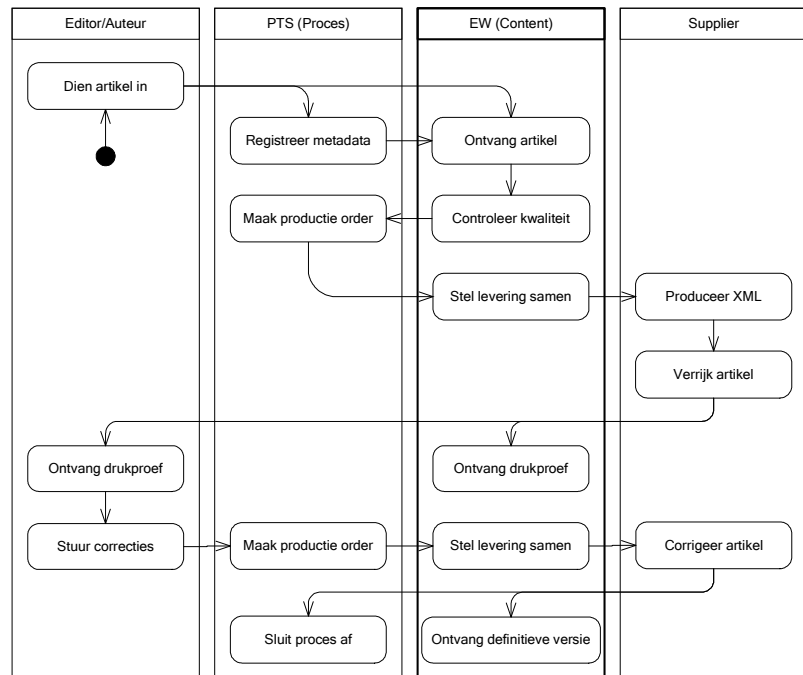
Editor/Auteur

PTS (Proces)

EW (Content)

Supplier

Dien artikel in

Registreer metadata

Ontvang artikel

Maak productie order

Controleer kwaliteit

Stel levering samen

Produceer XML

Verrijk artikel

Ontvang drukproef

Ontvang drukproef

Stuur correcties

Maak productie order

Stel levering samen

Corrigeer artikel

Sluit proces af

Ontvang definitieve versie